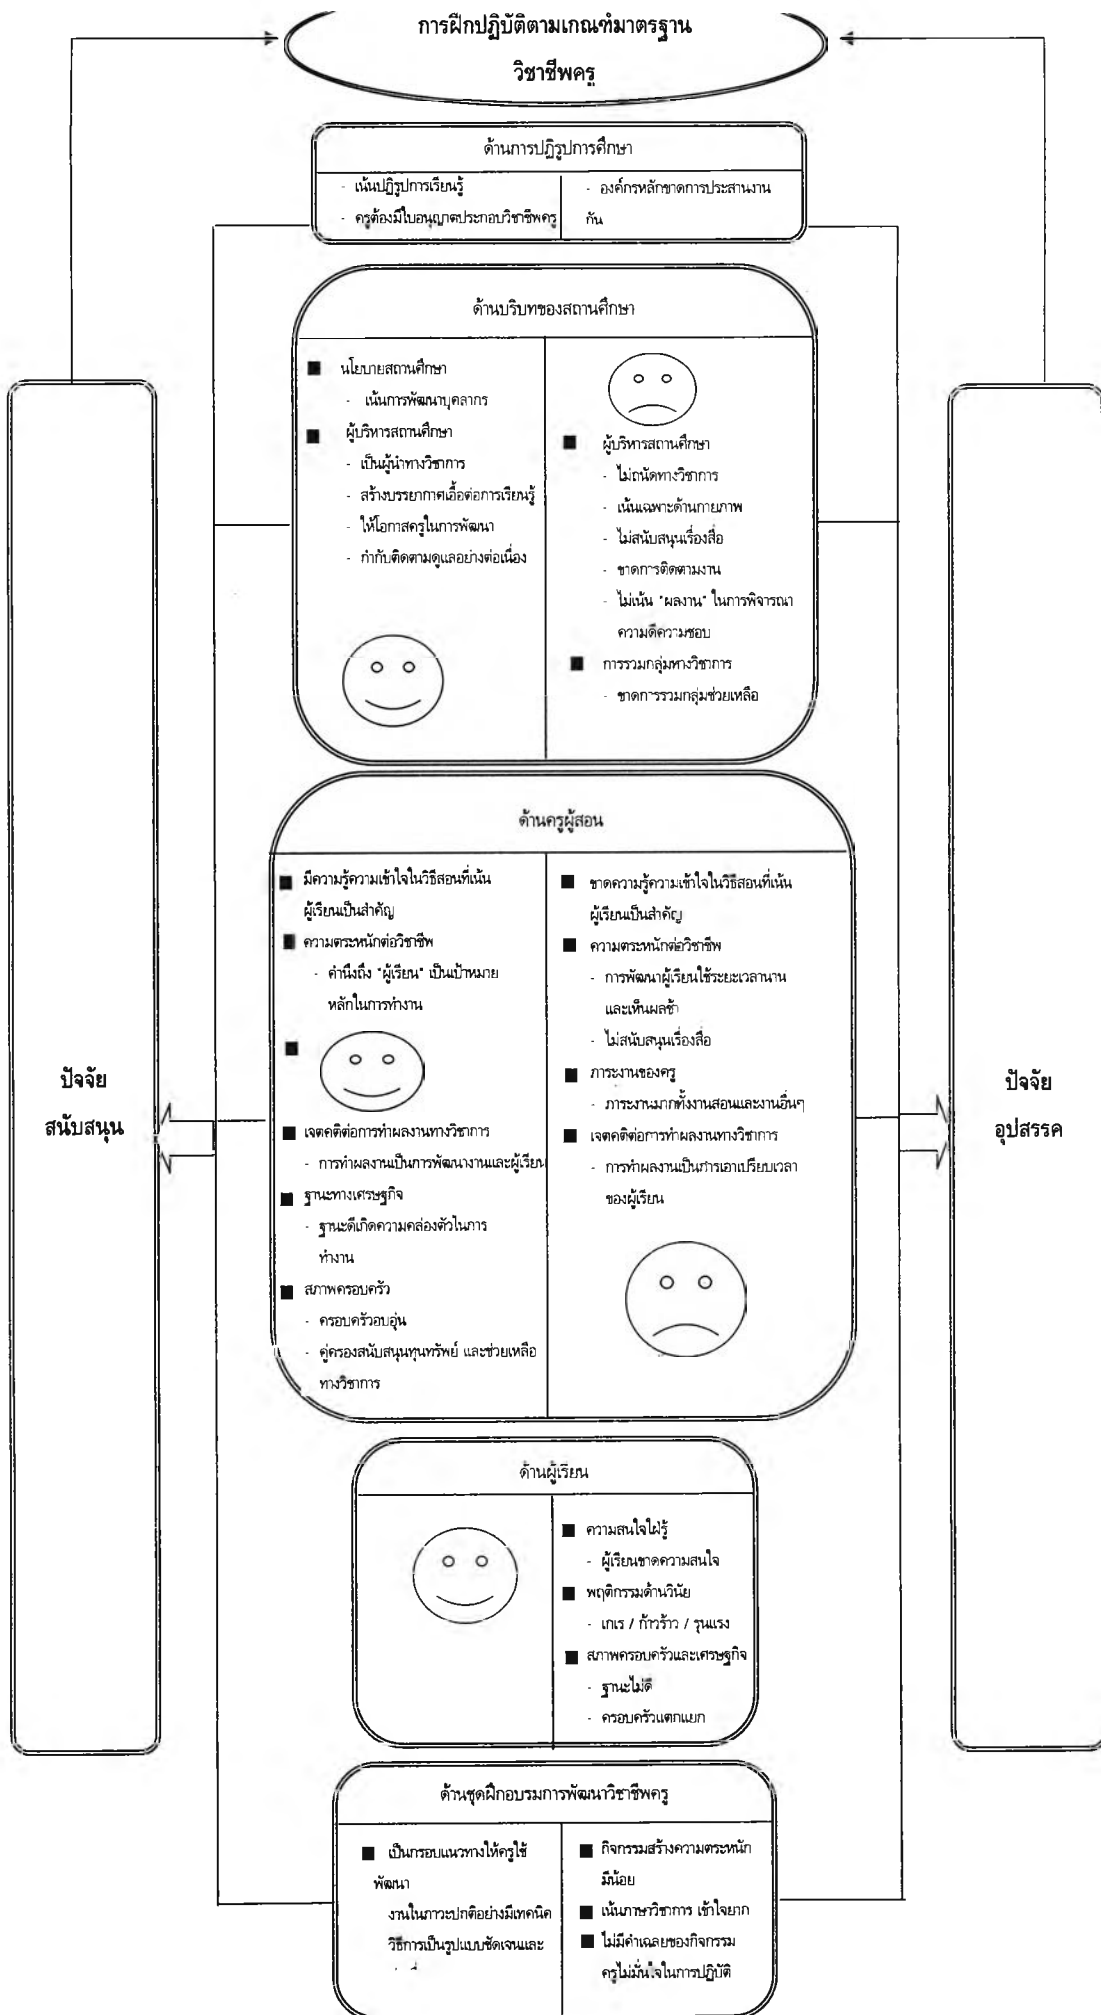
การฝึกปฏิบัติตามเกณฑ์มาตรฐาน
วิชาชีพครู

ด้านการปฏิรูปการศึกษา

- เน้นปฏิรูปการเรียนรู้
- ครูต้องมีใบอนุญาตประกอบวิชาชีพครู

- องค์กรหลักขาดการประสานงานกัน

ด้านบริบทของสถานศึกษา

■ นโยบายสถานศึกษา
- เน้นการพัฒนาบุคลากร
■ ผู้บริหารสถานศึกษา
- เป็นผู้นำทางวิชาการ
- สร้างบรรยากาศเอื้อต่อการเรียนรู้
- ให้โอกาสครูในการพัฒนา
- กำกับติดตามดูแลอย่างต่อเนื่อง

■ ผู้บริหารสถานศึกษา
- ไม่ถนัดทางวิชาการ
- เน้นเฉพาะด้านกายภาพ
- ไม่สนับสนุนเรื่องสื่อ
- ขาดการติดตามงาน
- ไม่เน้น "ผลงาน" ในการพิจารณาความดีความชอบ
■ การรวมกลุ่มทางวิชาการ
- ขาดการรวมกลุ่มช่วยเหลือ

ปัจจัย
สนับสนุน

ปัจจัย
อุปสรรค

ด้านครูผู้สอน

■ มีความรู้ความเข้าใจในวิธีสอนที่เน้นผู้เรียนเป็นสำคัญ
■ ความตระหนักต่อวิชาชีพ
- คำนึงถึง "ผู้เรียน" เป็นเป้าหมายหลักในการทำงาน
■
■ เจตคติต่อการทำผลงานทางวิชาการ
- การทำผลงานเป็นการพัฒนางานและผู้เรียน
■ ฐานะทางเศรษฐกิจ
- ฐานะดีเกิดความคล่องตัวในการทำงาน
■ สภาพครอบครัว
- ครอบครัวอบอุ่น
- คู่ครองสนับสนุนทุนทรัพย์ และช่วยเหลือทางวิชาการ

■ ขาดความรู้ความเข้าใจในวิธีสอนที่เน้นผู้เรียนเป็นสำคัญ
■ ความตระหนักต่อวิชาชีพ
- การพัฒนาผู้เรียนใช้ระยะเวลานานและเห็นผลช้า
- ไม่สนับสนุนเรื่องสื่อ
■ ภาระงานของครู
- ภาระงานมากทั้งงานสอนและงานอื่นๆ
■ เจตคติต่อการทำผลงานทางวิชาการ
- การทำผลงานเป็นการเอาเปรียบเวลาของผู้เรียน

ด้านผู้เรียน

■ ความสนใจใฝ่รู้
- ผู้เรียนขาดความสนใจ
■ พฤติกรรมด้านวินัย
- เกเร / ก้าวร้าว / รุนแรง
■ สภาพครอบครัวและเศรษฐกิจ
- ฐานะไม่ดี
- ครอบครัวแตกแยก

ด้านชุดฝึกอบรมการพัฒนาวิชาชีพครู

■ เป็นกรอบแนวทางให้ครูใช้พัฒนา
งานในการปฏิบัติอย่างมีเทคนิควิธีการเป็นรูปแบบชัดเจนและ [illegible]

■ กิจกรรมสร้างความตระหนักมีน้อย
■ เน้นภาษาวิชาการ เข้าใจยาก
■ ไม่มีคำเฉลยของกิจกรรม ครูไม่มั่นใจในการปฏิบัติ